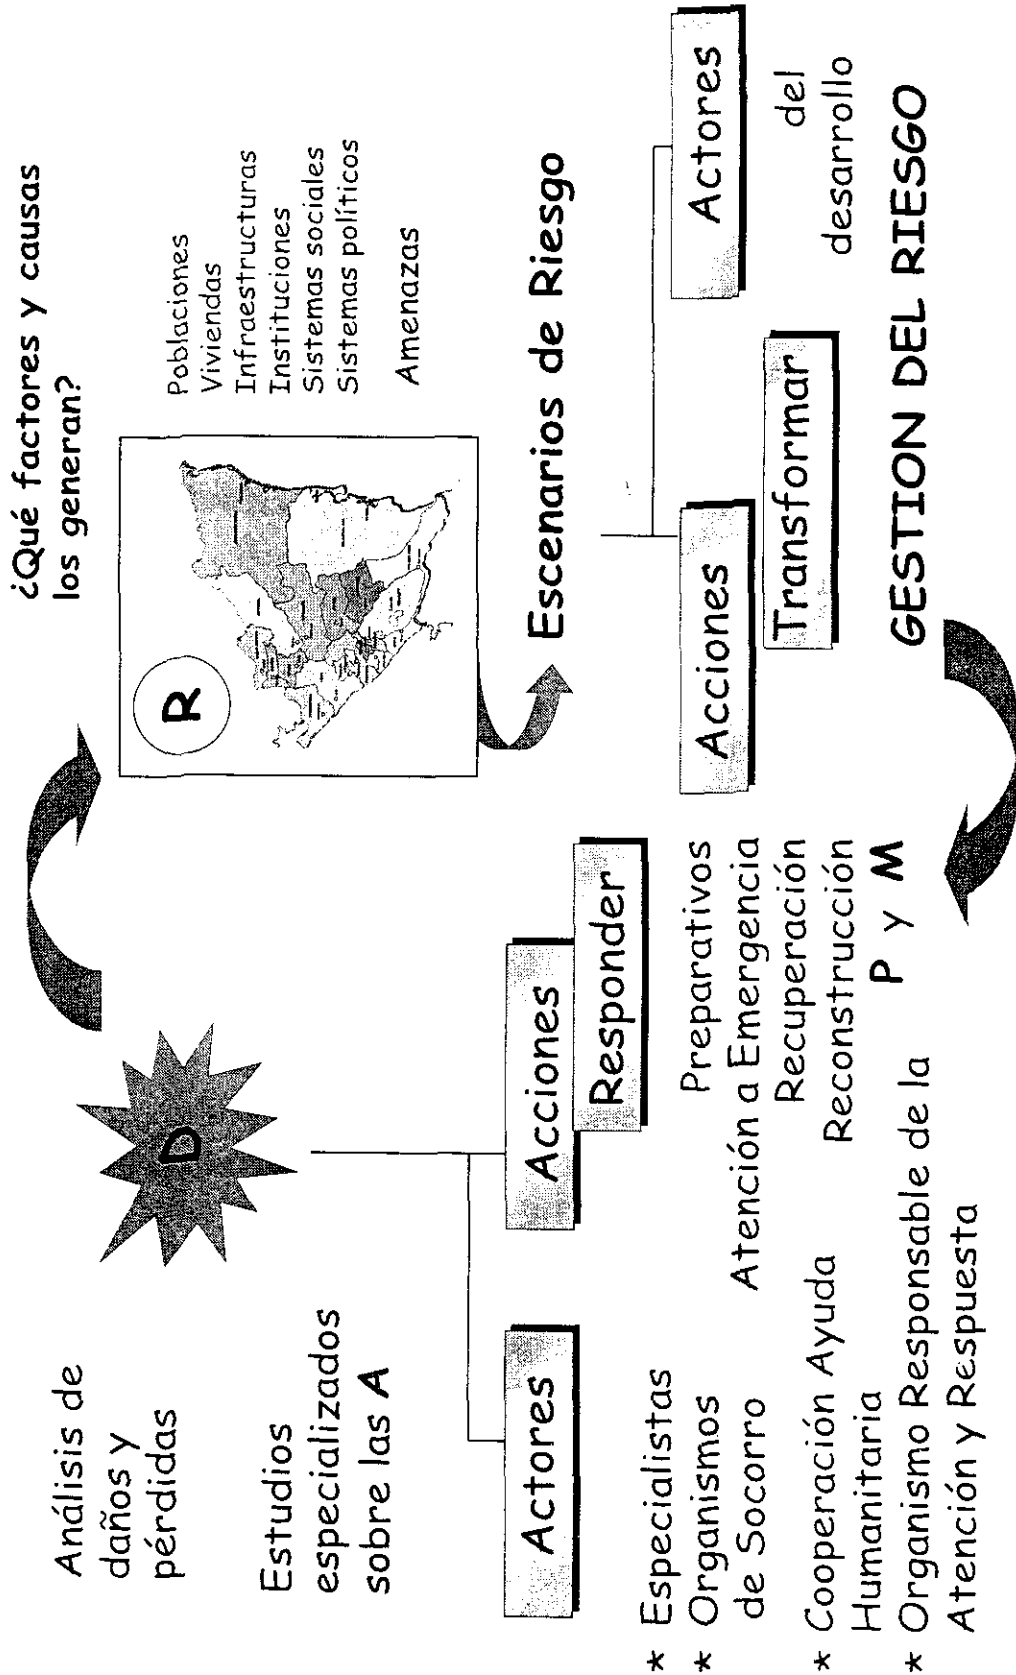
Análisis de daños y pérdidas

Estudios especializados sobre las A

D

Actores

Acciones

Responder

* Especialistas
* Organismos de Socorro
* Cooperación Ayuda Humanitaria
* Organismo Responsable de la Atención y Respuesta

Preparativos
Atención a Emergencia
Recuperación
Reconstrucción

P y M

¿Qué factores y causas los generan?

R

Poblaciones
Viviendas
Infraestructuras
Instituciones
Sistemas sociales
Sistemas políticos

Amenazas

Escenarios de Riesgo

Acciones

Transformar

Actores

del desarrollo

GESTION DEL RIESGO